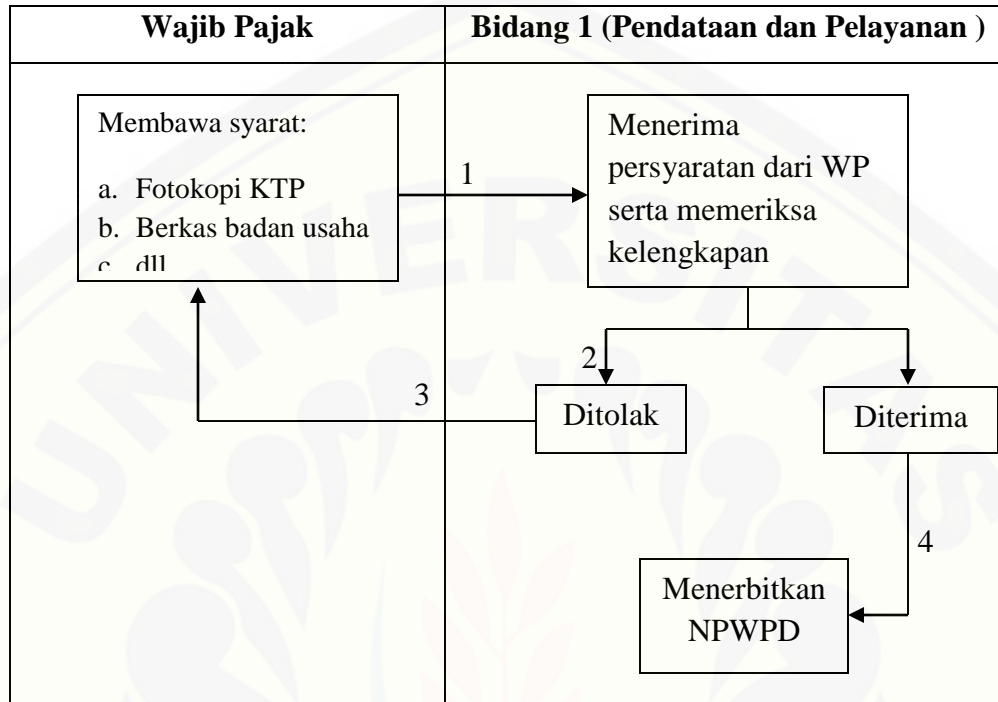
| Wajib Pajak | Bidang 1 (Pendataan dan Pelayanan ) |
|---|---|

Membawa syarat:

a. Fotokopi KTP
b. Berkas badan usaha
c. dll

1

Menerima persyaratan dari WP serta memeriksa kelengkapan

2

3

Ditolak

Diterima

4

Menerbitkan NPWPD